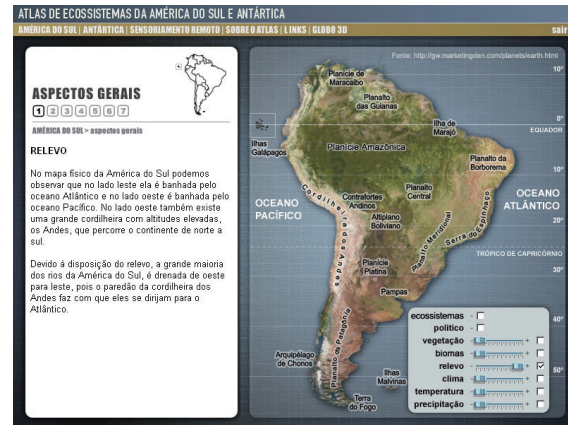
ATLAS DE ECOSSISTEMA DA AMÉRICA DO SUL E ANTÁRTICA
AMÉRICA DO SUL | ANTÁRTICA | SENSORIAMENTO REMOTO | SOBRE O ATLAS | LINKS | GLOBO 3D
sair

ASPECTOS GERAIS
1 2 3 4 5 6 7
AMÉRICA DO SUL > aspectos gerais

RELEVO

No mapa físico da América do Sul podemos observar que no lado leste ela é banhada pelo oceano Atlântico e no lado oeste é banhada pelo oceano Pacífico. No lado oeste também existe uma grande cordilheira com altitudes elevadas, os Andes, que percorre o continente de norte a sul.

Devido à disposição do relevo, a grande maioria dos rios da América do Sul, é drenada de oeste para leste, pois o paredão da cordilheira dos Andes faz com que eles se dirijam para o Atlântico.

Fonte: http://gw.marketingden.com/planets/earth.html

Planície de Maracaibo
Planalto das Guianas
Ilha de Marajó
Ilhas Galápagos
Planície Amazônica
Planalto da Borborema
Contrafortes Andinos
Planalto Central
OCEANO PACÍFICO
OCEANO ATLÂNTICO
Altiplano Boliviano
Cordilheira dos Andes
Planalto Meridional
Serra do Espinhaço
Planície Platina
Pampas
Arquipélago de Chonos
Planalto da Patagônia
Ilhas Malvinas
Terra do Fogo
10°
0°
EQUADOR
10°
20°
TRÓPICO DE CAPRICÓRNIO
30°
40°
50°

ecossistemas
político
vegetação
biomas
relevo
clima
temperatura
precipitação